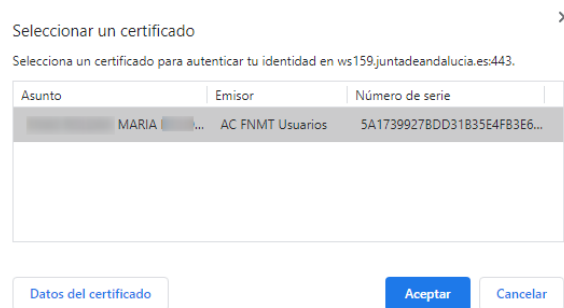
Seleccionar un certificado

×

Selecciona un certificado para autenticar tu identidad en ws159.juntadeandalucia.es:443.

| Asunto | Emisor | Número de serie |
|---|---|---|
| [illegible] MARIA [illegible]... | AC FNMT Usuarios | 5A1739927BDD31B35E4FB3E6... |

Datos del certificado

Aceptar

Cancelar